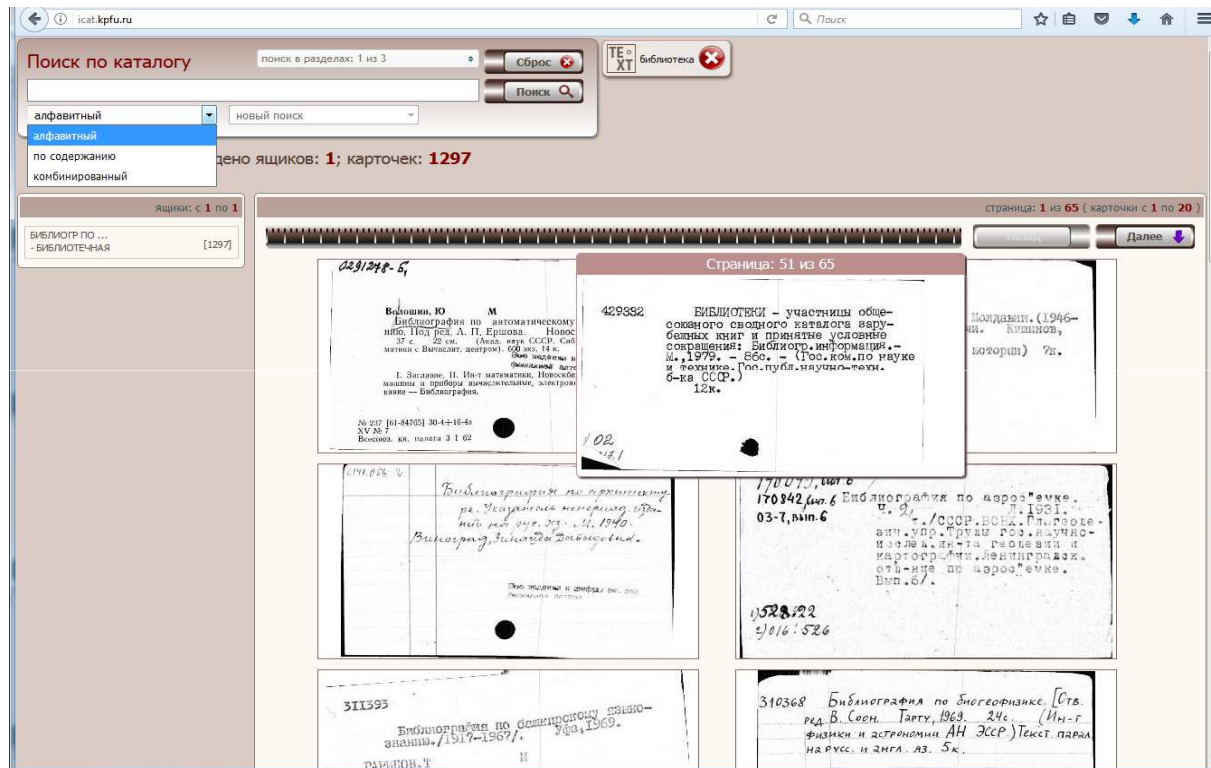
icat.kpfu.ru

Поиск

Поиск по каталогу

поиск в разделах: 1 из 3

Сброс

Поиск

TEXT библиотека

алфавитный

новый поиск

алфавитный
по содержанию
комбинированный

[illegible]дено ящиков: 1; карточек: 1297

ящики: с 1 по 1

БИБЛИОГР ПО ...
- БИБЛИОТЕЧНАЯ [1297]

страница: 1 из 65 ( карточки с 1 по 20 )

Назад

Далее

0291248-Б

Волошин, Ю М
Библиография по автоматическому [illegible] нию. Под ред. Л. П. Ершова. Новос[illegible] 37 с. 22 см. (Акад. наук СССР. Сиб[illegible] матики с Вычислит. центром). 600 экз. 14 к.
I. Заглавие. II. Ин-т математики. Новосиб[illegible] машины и приборы вычислительные, электрон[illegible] вание — Библиография.

№ 237 [61-84765] 30-4+16-4з
XV № 7
Всесоюз. кн. палата 3 I 62

Страница: 51 из 65

429382 БИБЛИОТЕКИ - участницы общесоюзного сводного каталога зарубежных книг и принятые условные сокращения: Библиогр.информация.- М.,1979. - 86с. - (Гос.ком.по науке и технике.Гос.публ.научно-техн. б-ка СССР.)
12к.

1 02
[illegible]

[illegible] Молдавии.(1946- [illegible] Кишков, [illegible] моторин) 7к.

0141.036-Б
Библиография по архитектуре. Указатель непериод. изданий на рус. яз. М. 1940.
Виноград, Зинаида Давыдовна.

Все издания и шифры см. под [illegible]

170077, вып 6
170842 вып. 6 Библиография по аэросъемке. Ч. 2, Л.1931.
03-7, вып. 6 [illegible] т./СССР.ВСНХ.Гл.геодезич.упр.Труды гос.научно-изслед.ин-та геодезии и картографии.Ленинградск. отд-ние по аэросъемке. Вып.6/.
1528122
1016:526

311393
Библиография по башкирскому языкознанию./1917-1967/. Уфа,1969.
ТАИМОВ.Т

310368 Библиография по биогеофизике. [Отв. ред. В. Соон. Тарту, 1969. 24с. (Ин-т физики и астрономии АН ЭССР) Текст парал. на русс. и англ. яз. 5к.